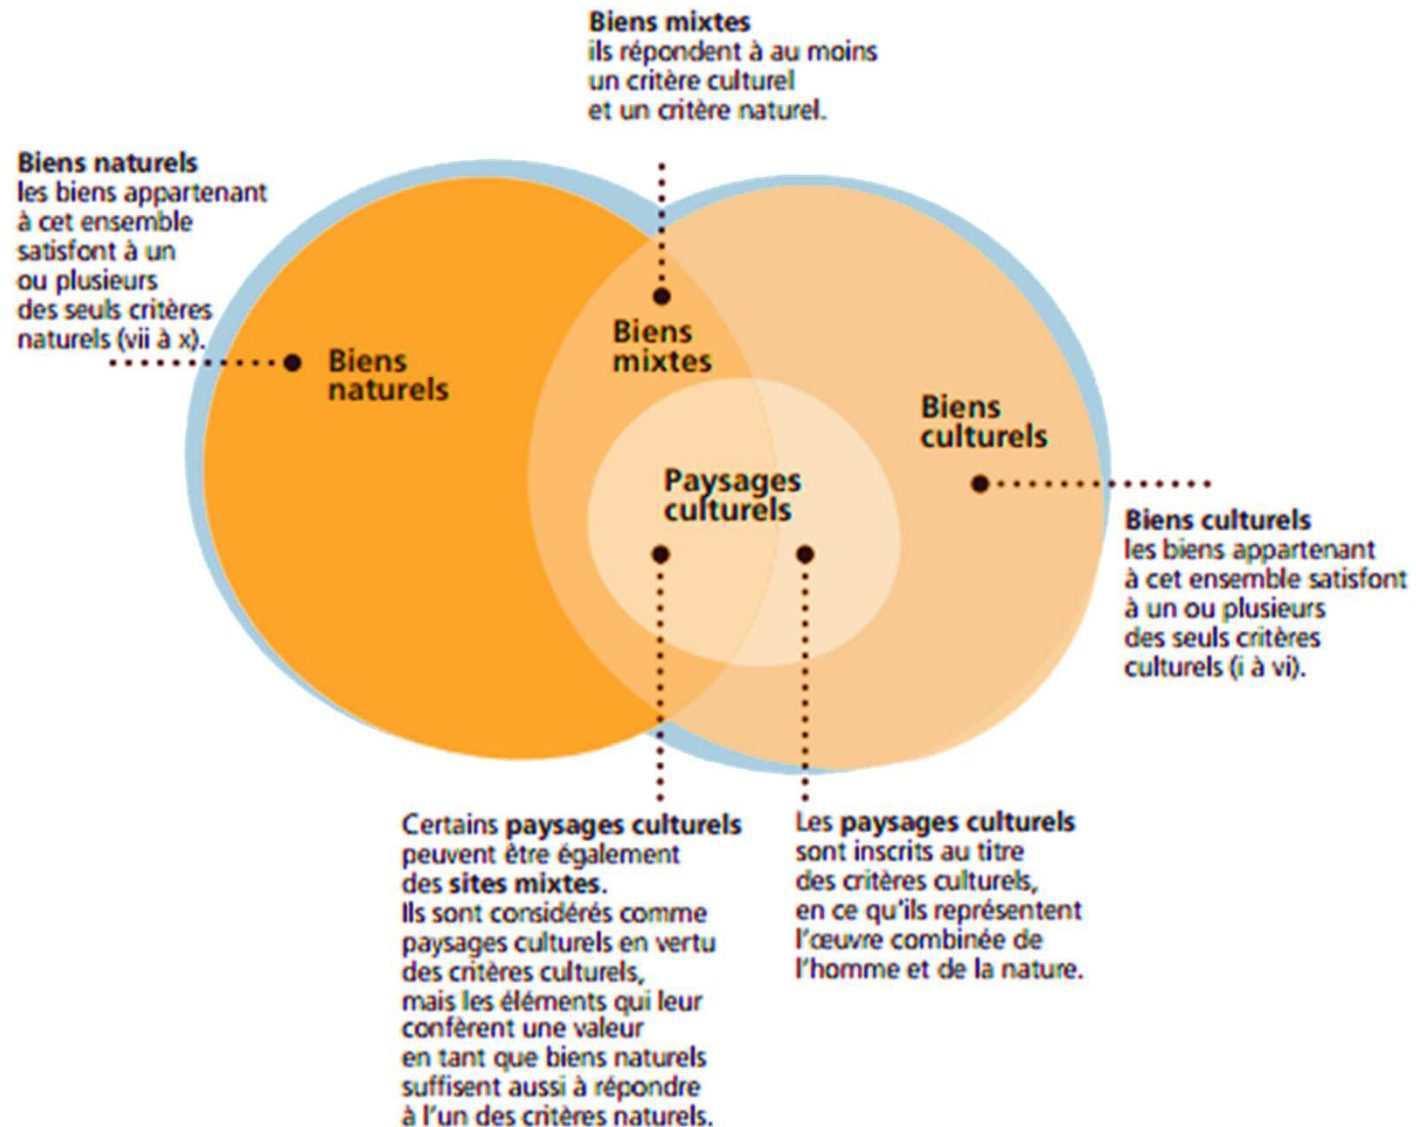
**Biens mixtes**
ils répondent à au moins un critère culturel et un critère naturel.

**Biens naturels**
les biens appartenant à cet ensemble satisfont à un ou plusieurs des seuls critères naturels (vii à x).

Biens naturels

Biens mixtes

Paysages culturels

Biens culturels

**Biens culturels**
les biens appartenant à cet ensemble satisfont à un ou plusieurs des seuls critères culturels (i à vi).

Certains **paysages culturels** peuvent être également des **sites mixtes.**
Ils sont considérés comme paysages culturels en vertu des critères culturels, mais les éléments qui leur confèrent une valeur en tant que biens naturels suffisent aussi à répondre à l'un des critères naturels.

Les **paysages culturels** sont inscrits au titre des critères culturels, en ce qu'ils représentent l'œuvre combinée de l'homme et de la nature.